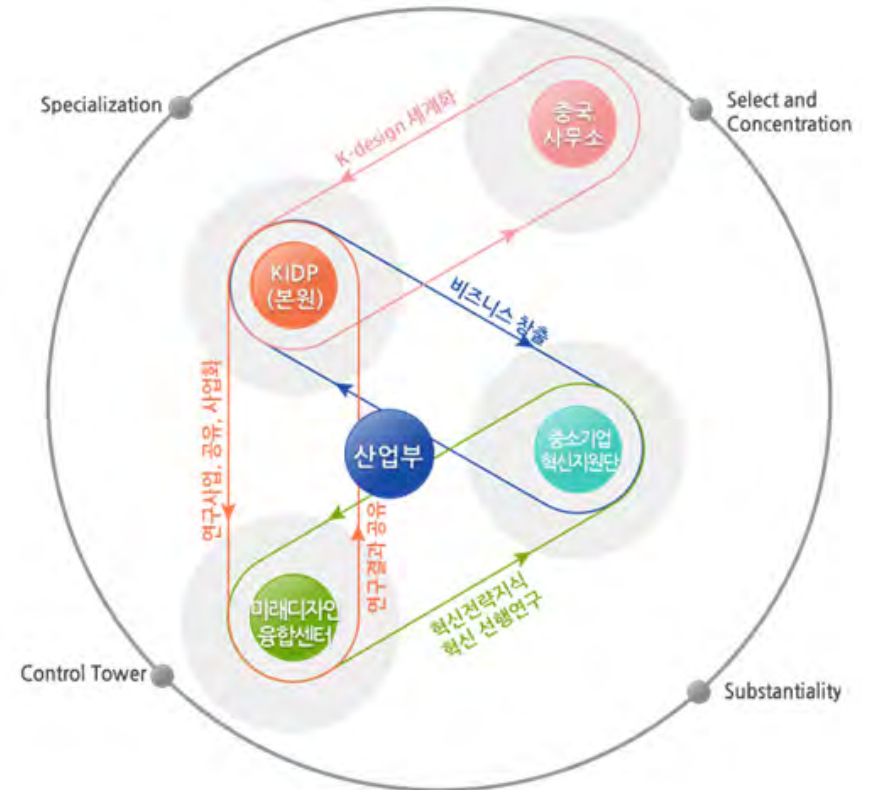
Specialization

Select and Concentration

K-design 세계화

중국 사무소

KIDP (본원)

비즈니스 창출

연구사업, 공유, 사업화

산업부

중소기업 혁신지원단

연구결과 공유

미래디자인 융합센터

혁신전략지식 혁신 선행연구

Control Tower

Substantiality